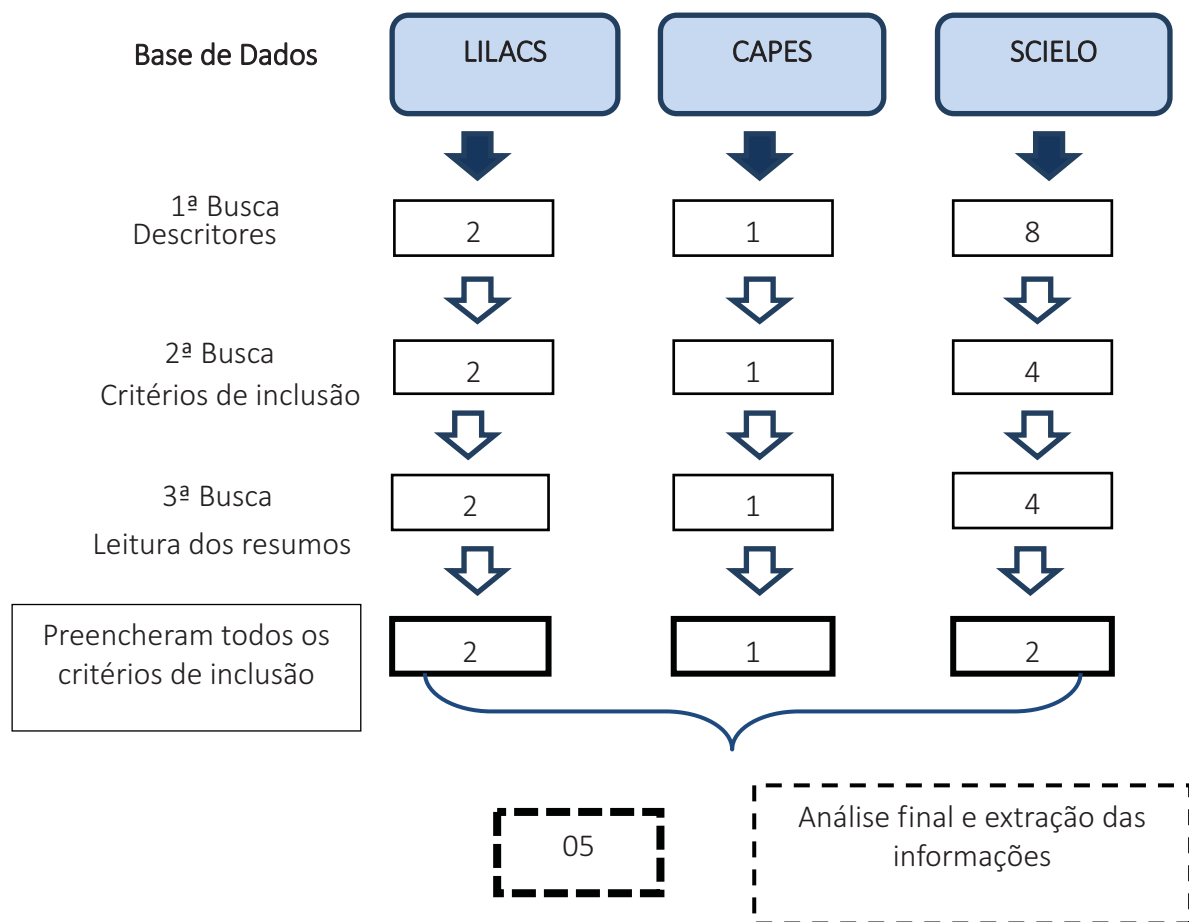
Base de Dados

LILACS

CAPES

SCIELO

1ª Busca
Descritores

2

1

8

2ª Busca
Critérios de inclusão

2

1

4

3ª Busca
Leitura dos resumos

2

1

4

Preencheram todos os critérios de inclusão

2

1

2

05

Análise final e extração das informações